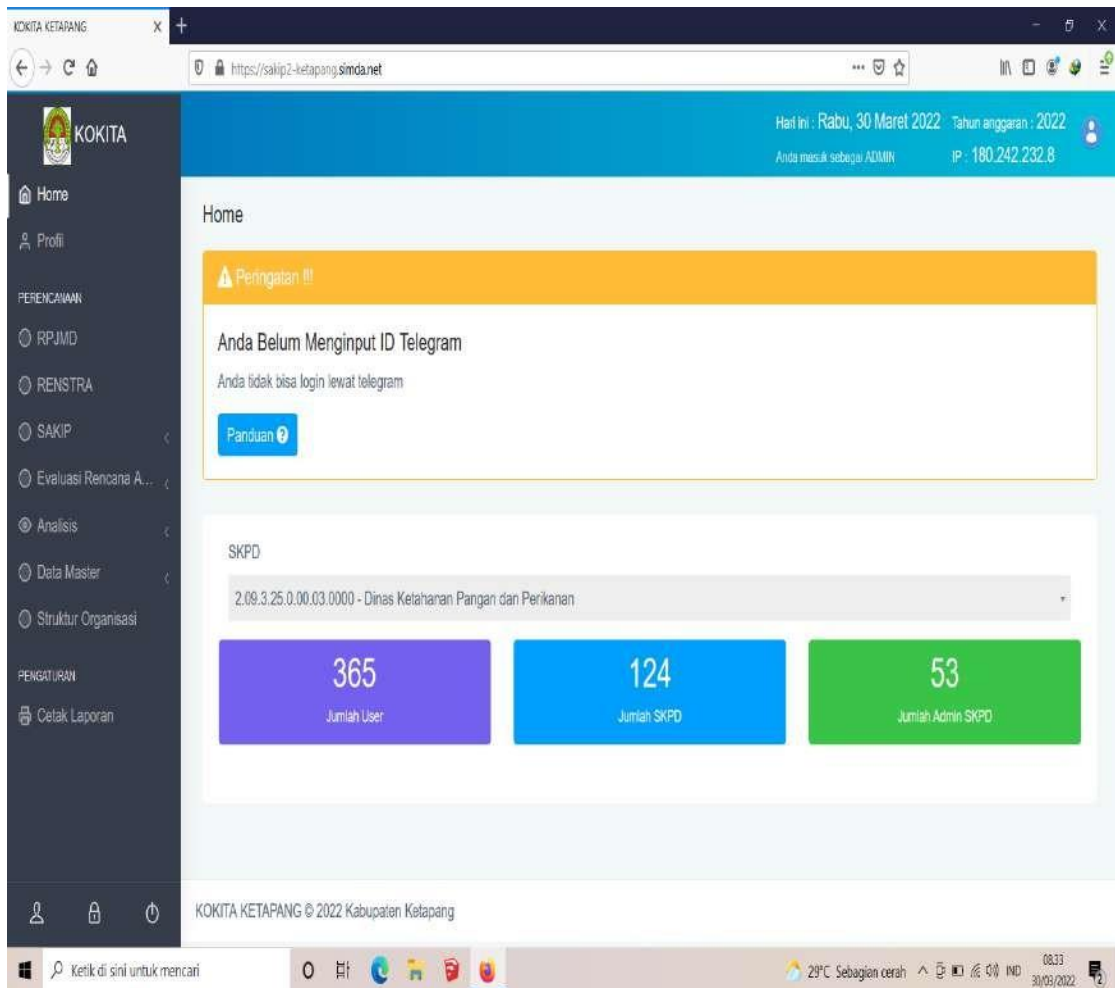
KOKITA KETAPANG ×

https://sakip2-ketapang.simda.net

KOKITA

Hari ini : Rabu, 30 Maret 2022 Tahun anggaran : 2022
Anda masuk sebagai ADMIN IP : 180.242.232.8

Home
Profil

PERENCANAAN
RPJMD
RENSTRA
SAKIP
Evaluasi Rencana A...
Analisis
Data Master
Struktur Organisasi

PENGATURAN
Cetak Laporan

Home

Peringatan !!!

Anda Belum Menginput ID Telegram

Anda tidak bisa login lewat telegram

Panduan

SKPD

2.09.3.25.0.00.03.0000 - Dinas Ketahanan Pangan dan Perikanan

| 365 | 124 | 53 |
|---|---|---|
| Jumlah User | Jumlah SKPD | Jumlah Admin SKPD |

KOKITA KETAPANG © 2022 Kabupaten Ketapang

Ketik di sini untuk mencari

29°C Sebagian cerah IND 08.33 30/03/2022